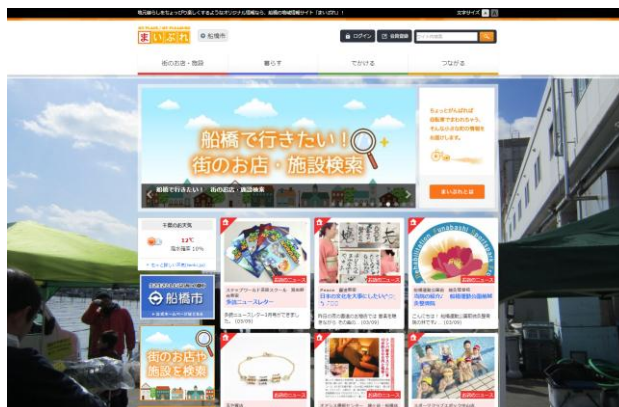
船橋暮らしをちょっぴり楽しくするようなオリジナル情報なら、船橋の地域情報サイト「まいぷれ」！ 文字サイズ

まいぷれ 船橋市

ログイン 会員登録

街のお店・施設 暮らす でかける つながる

船橋で行きたい！
街のお店・施設検索

船橋で行きたい！ 街のお店・施設検索

ちょっとがんばれば
船橋暮でまれたちへ。
そんな小さな町の情報を
お届けします。

まいぷれとは

千葉の週末天気
13℃
降水確率 10%

船橋市

街のお店や施設を検索

お店のニュース

お店のニュース

お店のニュース

お店のニュース

お店のニュース

お店のニュース

お店のニュース